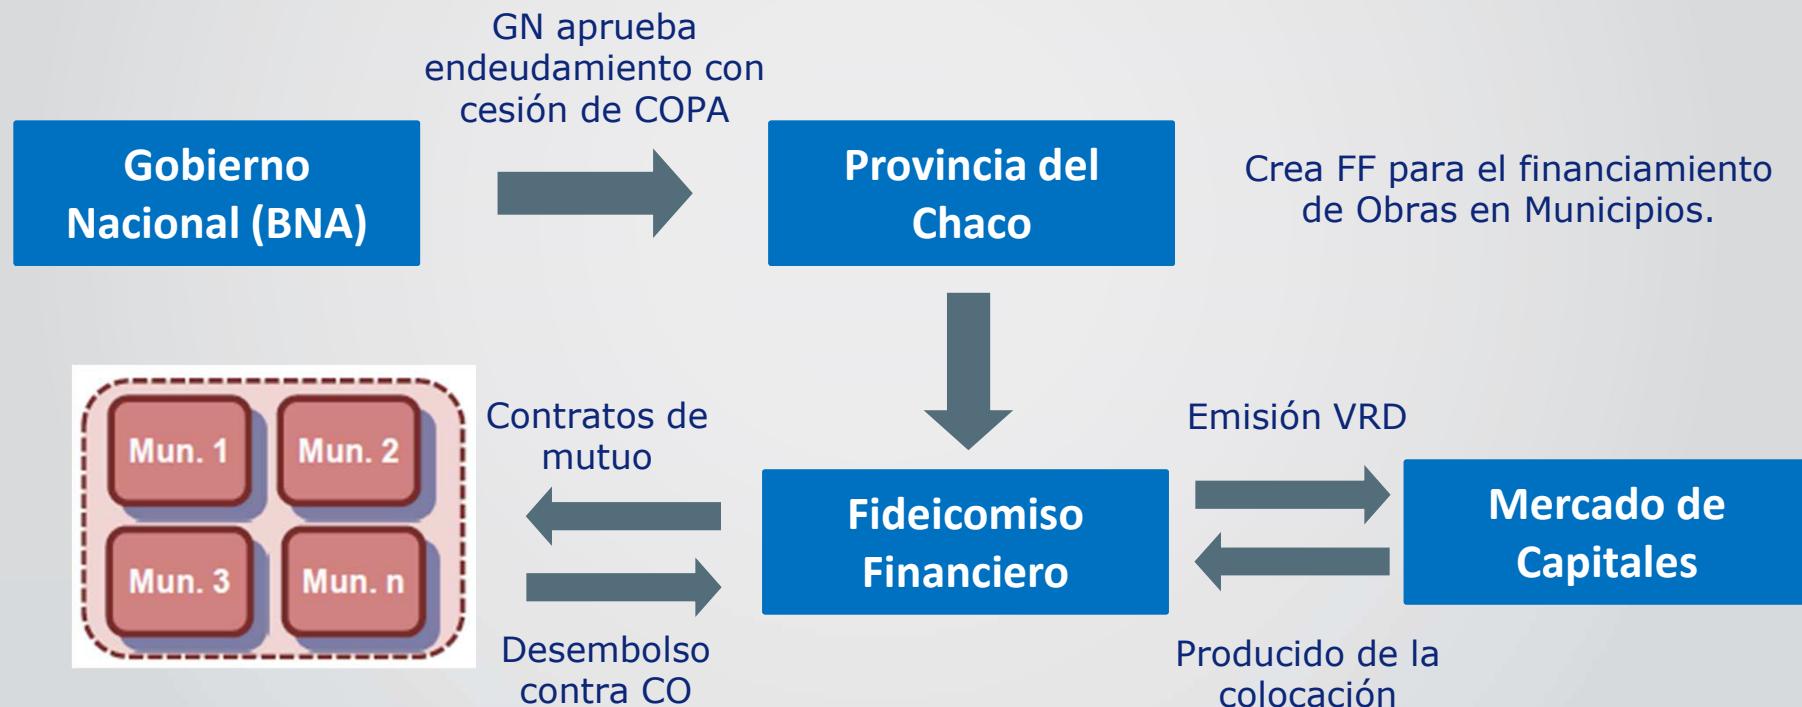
Gobierno Nacional (BNA)

GN aprueba endeudamiento con cesión de COPA

Provincia del Chaco

Crea FF para el financiamiento de Obras en Municipios.

Mun. 1
Mun. 2
Mun. 3
Mun. n

Contratos de mutuo

Desembolso contra CO

Fideicomiso Financiero

Emisión VRD

Producido de la colocación

Mercado de Capitales